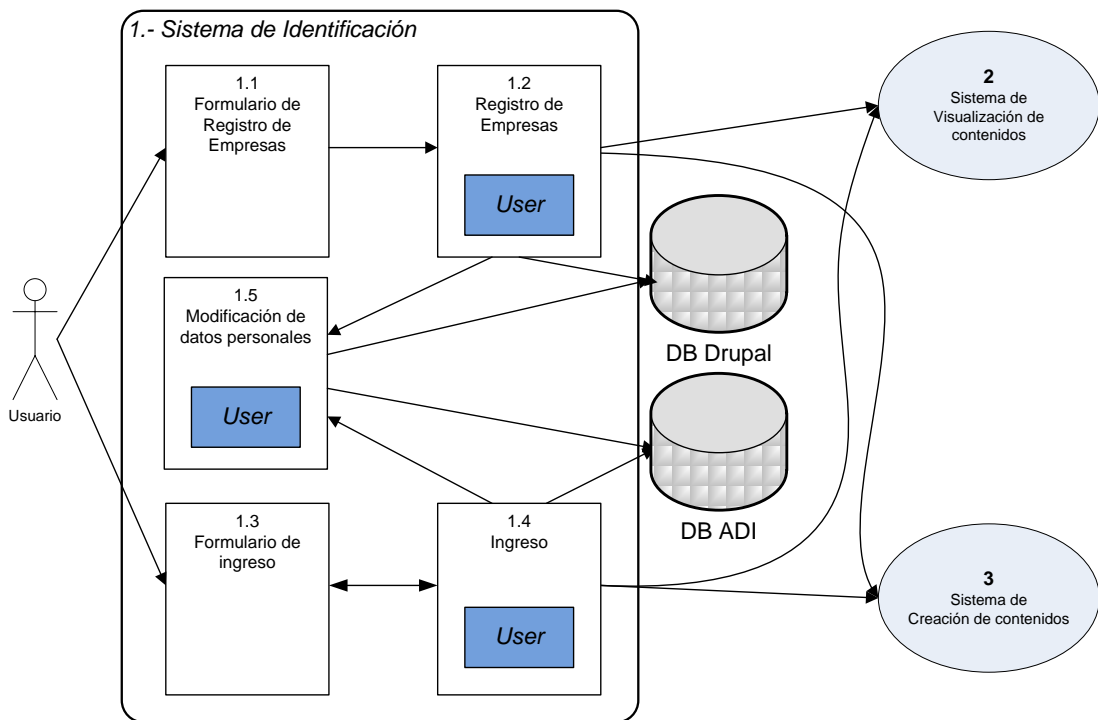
1.- Sistema de Identificación

1.1
Formulario de Registro de Empresas

1.2
Registro de Empresas

User

2
Sistema de Visualización de contenidos

Usuario

1.5
Modificación de datos personales

User

DB Drupal

DB ADI

1.3
Formulario de ingreso

1.4
Ingreso

User

3
Sistema de Creación de contenidos